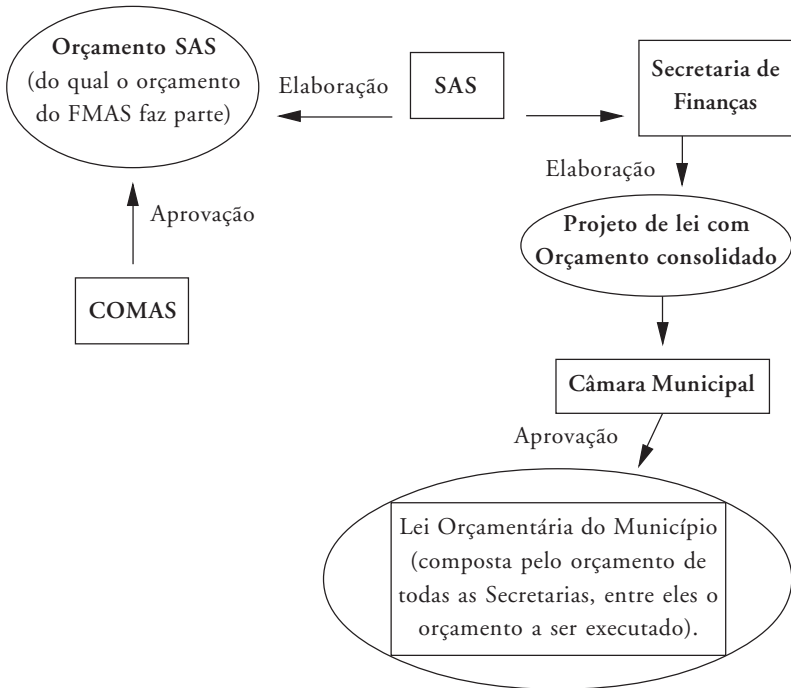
Orçamento SAS
(do qual o orçamento do FMAS faz parte)

Elaboração

SAS

Secretaria de Finanças

Elaboração

Aprovação

Projeto de lei com Orçamento consolidado

COMAS

Câmara Municipal

Aprovação

Lei Orçamentária do Município (composta pelo orçamento de todas as Secretarias, entre eles o orçamento a ser executado).